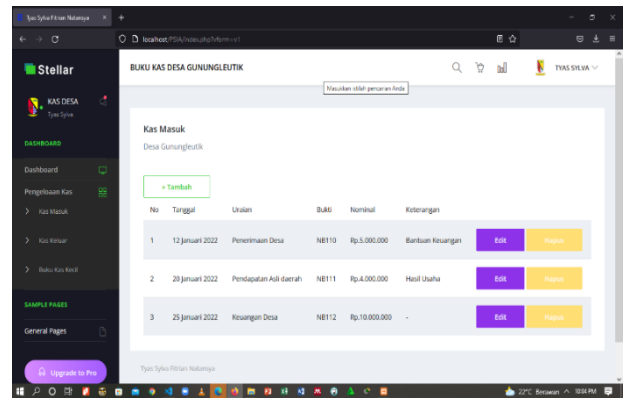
Tyas Sylva Fitrian Natanaya

localhost/PSIA/index.php?form=v1

Stellar

KAS DESA
Tyas Sylva

DASHBOARD

Dashboard

Pengelolaan Kas

Kas Masuk

Kas Keluar

Buku Kas Kecil

SAMPLE PAGES

General Pages

Upgrade to Pro

BUKU KAS DESA GUNUNGLEUTIK

Masukkan istilah pencarian Anda

TYAS SYLVA

Kas Masuk

Desa Gunungleutik

+ Tambah

| No | Tanggal | Uraian | Bukti | Nominal | Keterangan | | |
|---|---|---|---|---|---|---|---|
| 1 | 12 Januari 2022 | Penerimaan Desa | NB110 | Rp.5.000.000 | Bantuan Keuangan | Edit | Hapus |
| 2 | 20 Januari 2022 | Pendapatan Asli daerah | NB111 | Rp.4.000.000 | Hasil Usaha | Edit | Hapus |
| 3 | 25 Januari 2022 | Keuangan Desa | NB112 | Rp.10.000.000 | - | Edit | Hapus |

Tyas Sylva Fitrian Natanaya

23°C Berawan 10:04 PM